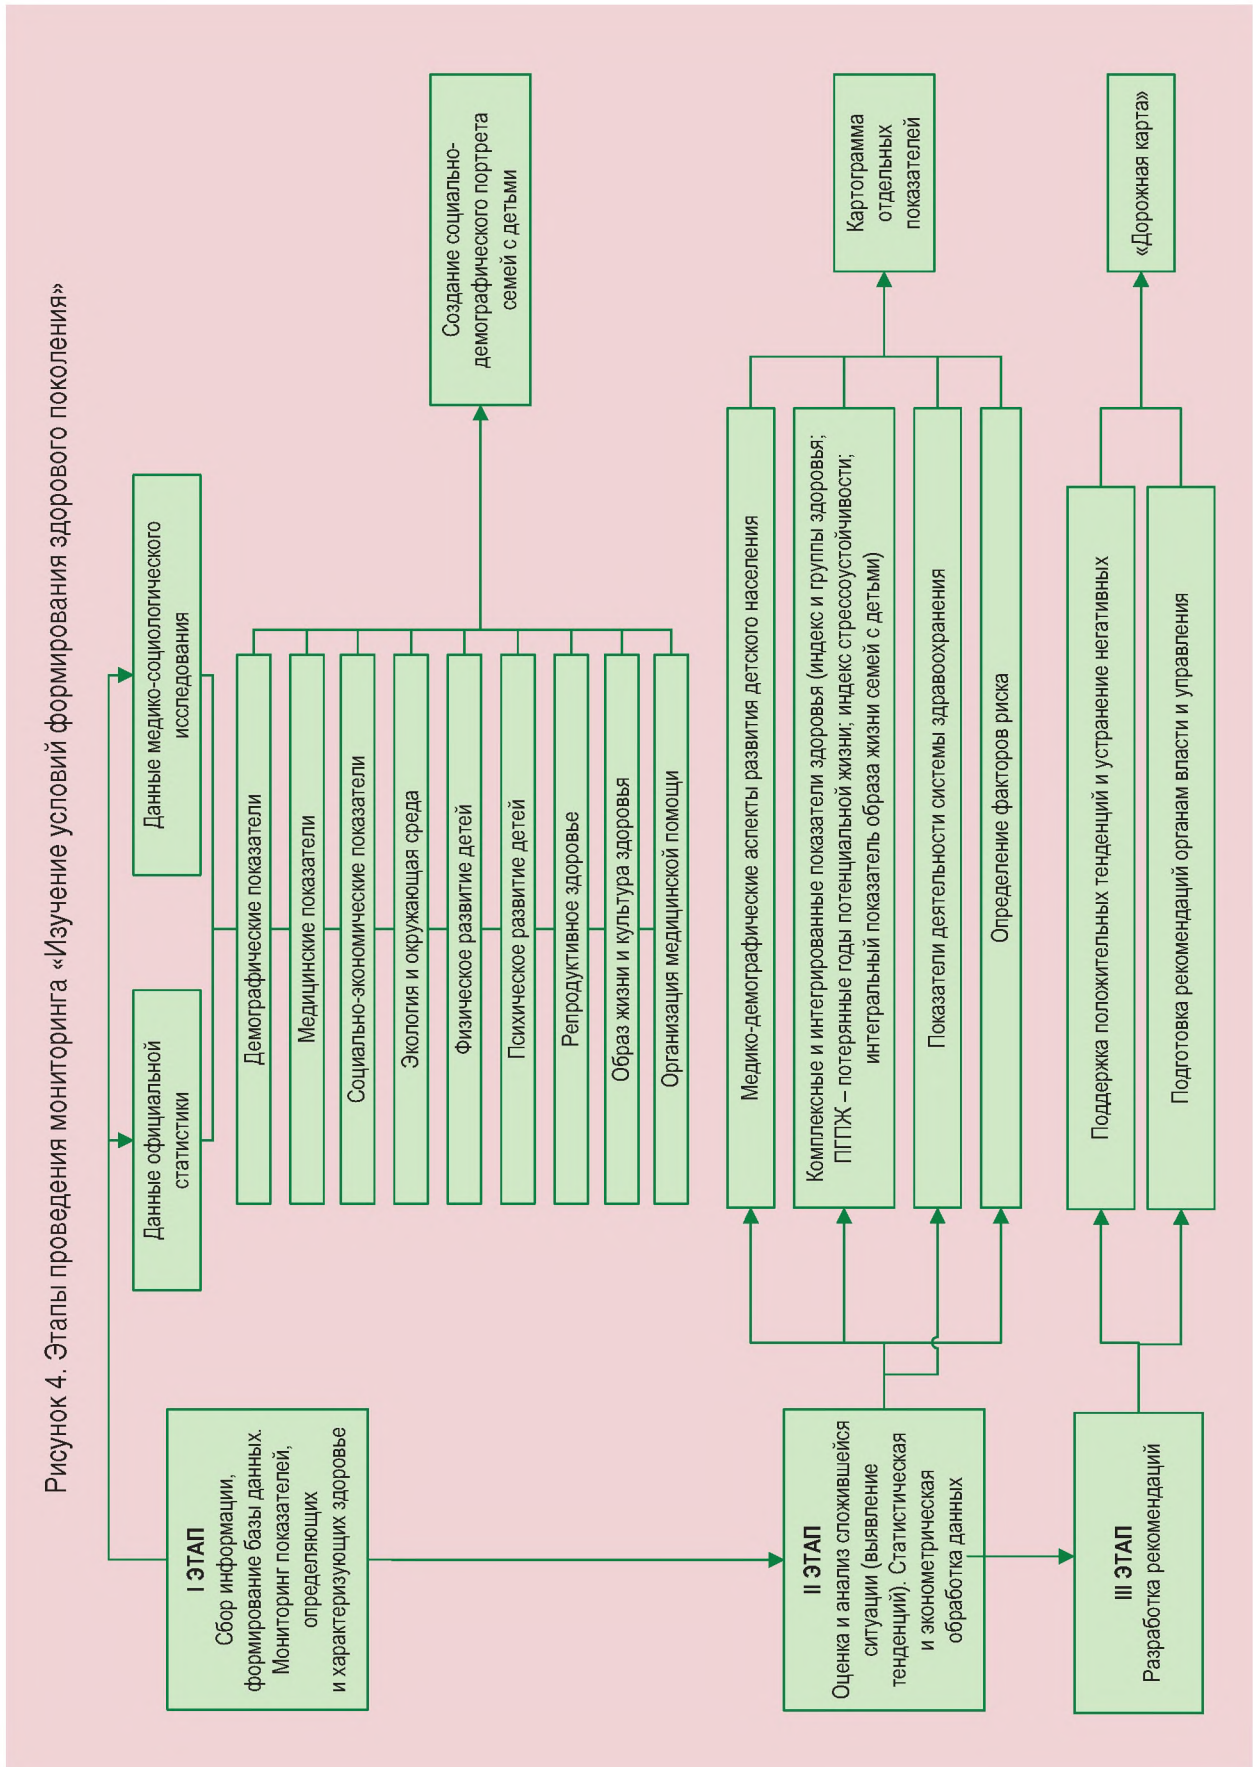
Рисунок 4. Этапы проведения мониторинга «Изучение условий формирования здорового поколения»

I ЭТАП
Сбор информации, формирование базы данных. Мониторинг показателей, определяющих и характеризующих здоровье

Данные официальной статистики

Данные медико-социологического исследования

Демографические показатели

Медицинские показатели

Социально-экономические показатели

Экология и окружающая среда

Физическое развитие детей

Психическое развитие детей

Репродуктивное здоровье

Образ жизни и культура здоровья

Организация медицинской помощи

Создание социально-демографического портрета семей с детьми

II ЭТАП
Оценка и анализ сложившейся ситуации (выявление тенденций). Статистическая и эконометрическая обработка данных

Медико-демографические аспекты развития детского населения

Комплексные и интегрированные показатели здоровья (индекс и группы здоровья; ППЖ – потерянные годы потенциальной жизни; индекс стрессоустойчивости; интегральный показатель образа жизни семей с детьми)

Показатели деятельности системы здравоохранения

Определение факторов риска

Картограмма отдельных показателей

III ЭТАП
Разработка рекомендаций

Поддержка положительных тенденций и устранение негативных

Подготовка рекомендаций органам власти и управления

«Дорожная карта»